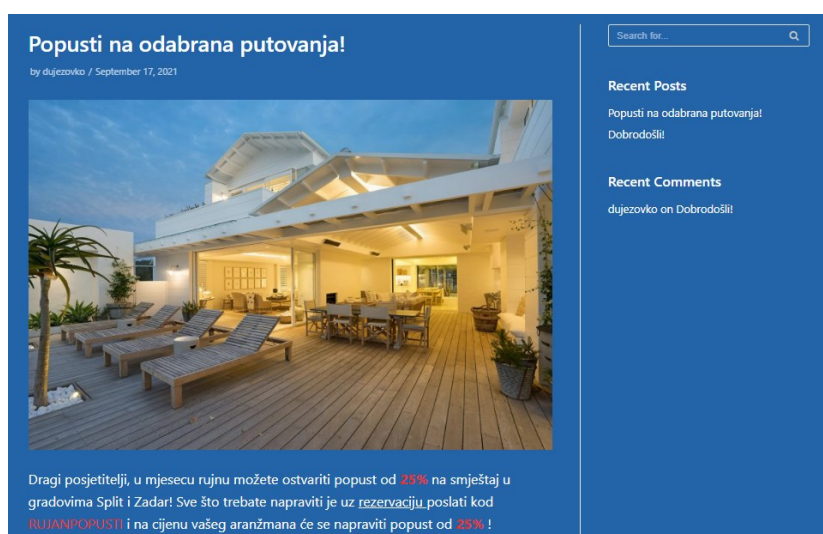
Popusti na odabrana putovanja!

by dujezovko / September 17, 2021

Dragi posjetitelji, u mjesecu rujnu možete ostvariti popust od 25% na smještaj u gradovima Split i Zadar! Sve što trebate napraviti je uz rezervaciju poslati kod RUJANPOPUSTI i na cijenu vašeg aranžmana će se napraviti popust od 25% !

Search for...

Recent Posts

Popusti na odabrana putovanja!

Dobrodošli!

Recent Comments

dujezovko on Dobrodošli!